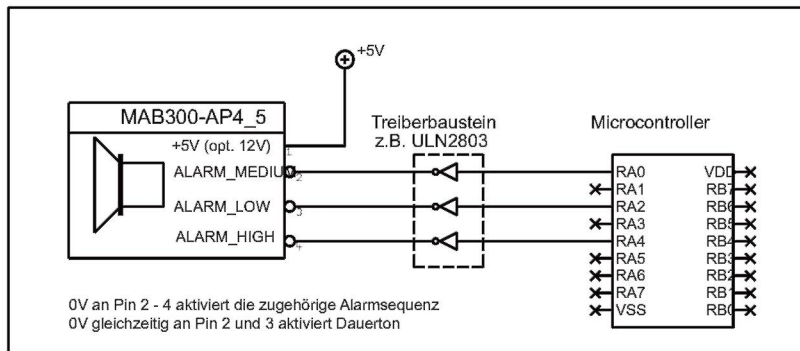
+5V

MAB300-AP4_5

+5V (opt. 12V)

ALARM_MEDIUM

ALARM_LOW

ALARM_HIGH

1

2

3

4

Treiberbaustein
z.B. ULN2803

Microcontroller

RA0
RA1
RA2
RA3
RA4
RA5
RA6
RA7
VSS

VDD
RB7
RB6
RB5
RB4
RB3
RB2
RB1
RB0

0V an Pin 2 - 4 aktiviert die zugehörige Alarmsequenz
0V gleichzeitig an Pin 2 und 3 aktiviert Dauerton